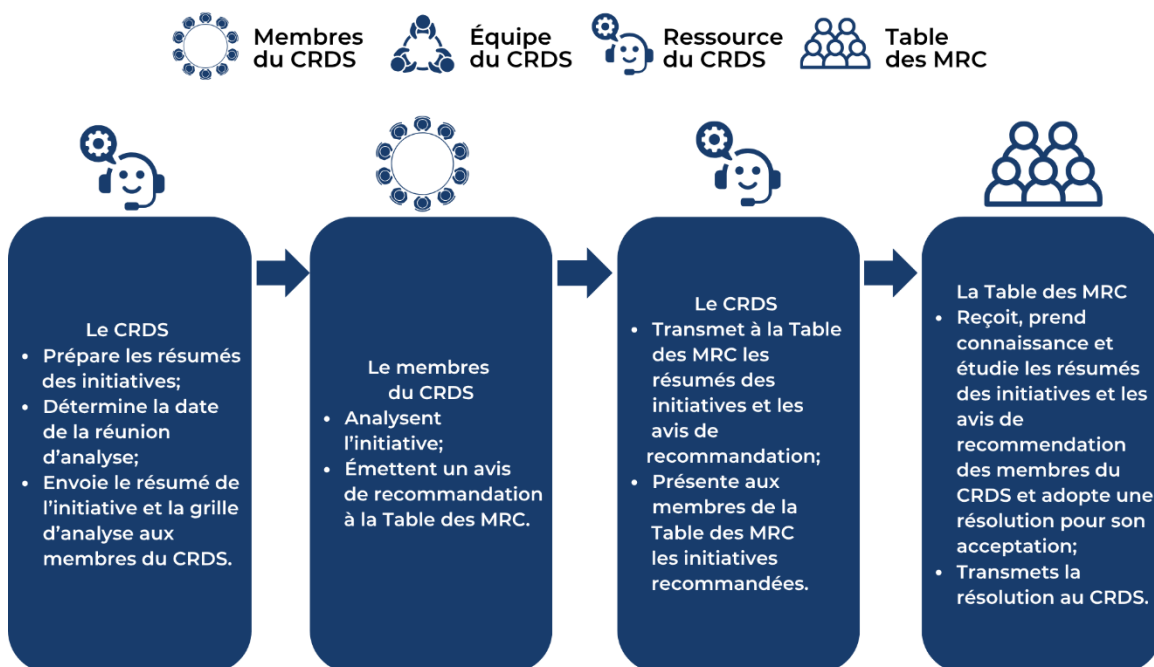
Membres du CRDS
Équipe du CRDS
Ressource du CRDS
Table des MRC

Le CRDS
- Prépare les résumés des initiatives;
- Détermine la date de la réunion d'analyse;
- Envoie le résumé de l'initiative et la grille d'analyse aux membres du CRDS.

Le membres du CRDS
- Analysent l'initiative;
- Émettent un avis de recommandation à la Table des MRC.

Le CRDS
- Transmet à la Table des MRC les résumés des initiatives et les avis de recommandation;
- Présente aux membres de la Table des MRC les initiatives recommandées.

La Table des MRC
- Reçoit, prend connaissance et étudie les résumés des initiatives et les avis de recommandation des membres du CRDS et adopte une résolution pour son acceptation;
- Transmets la résolution au CRDS.